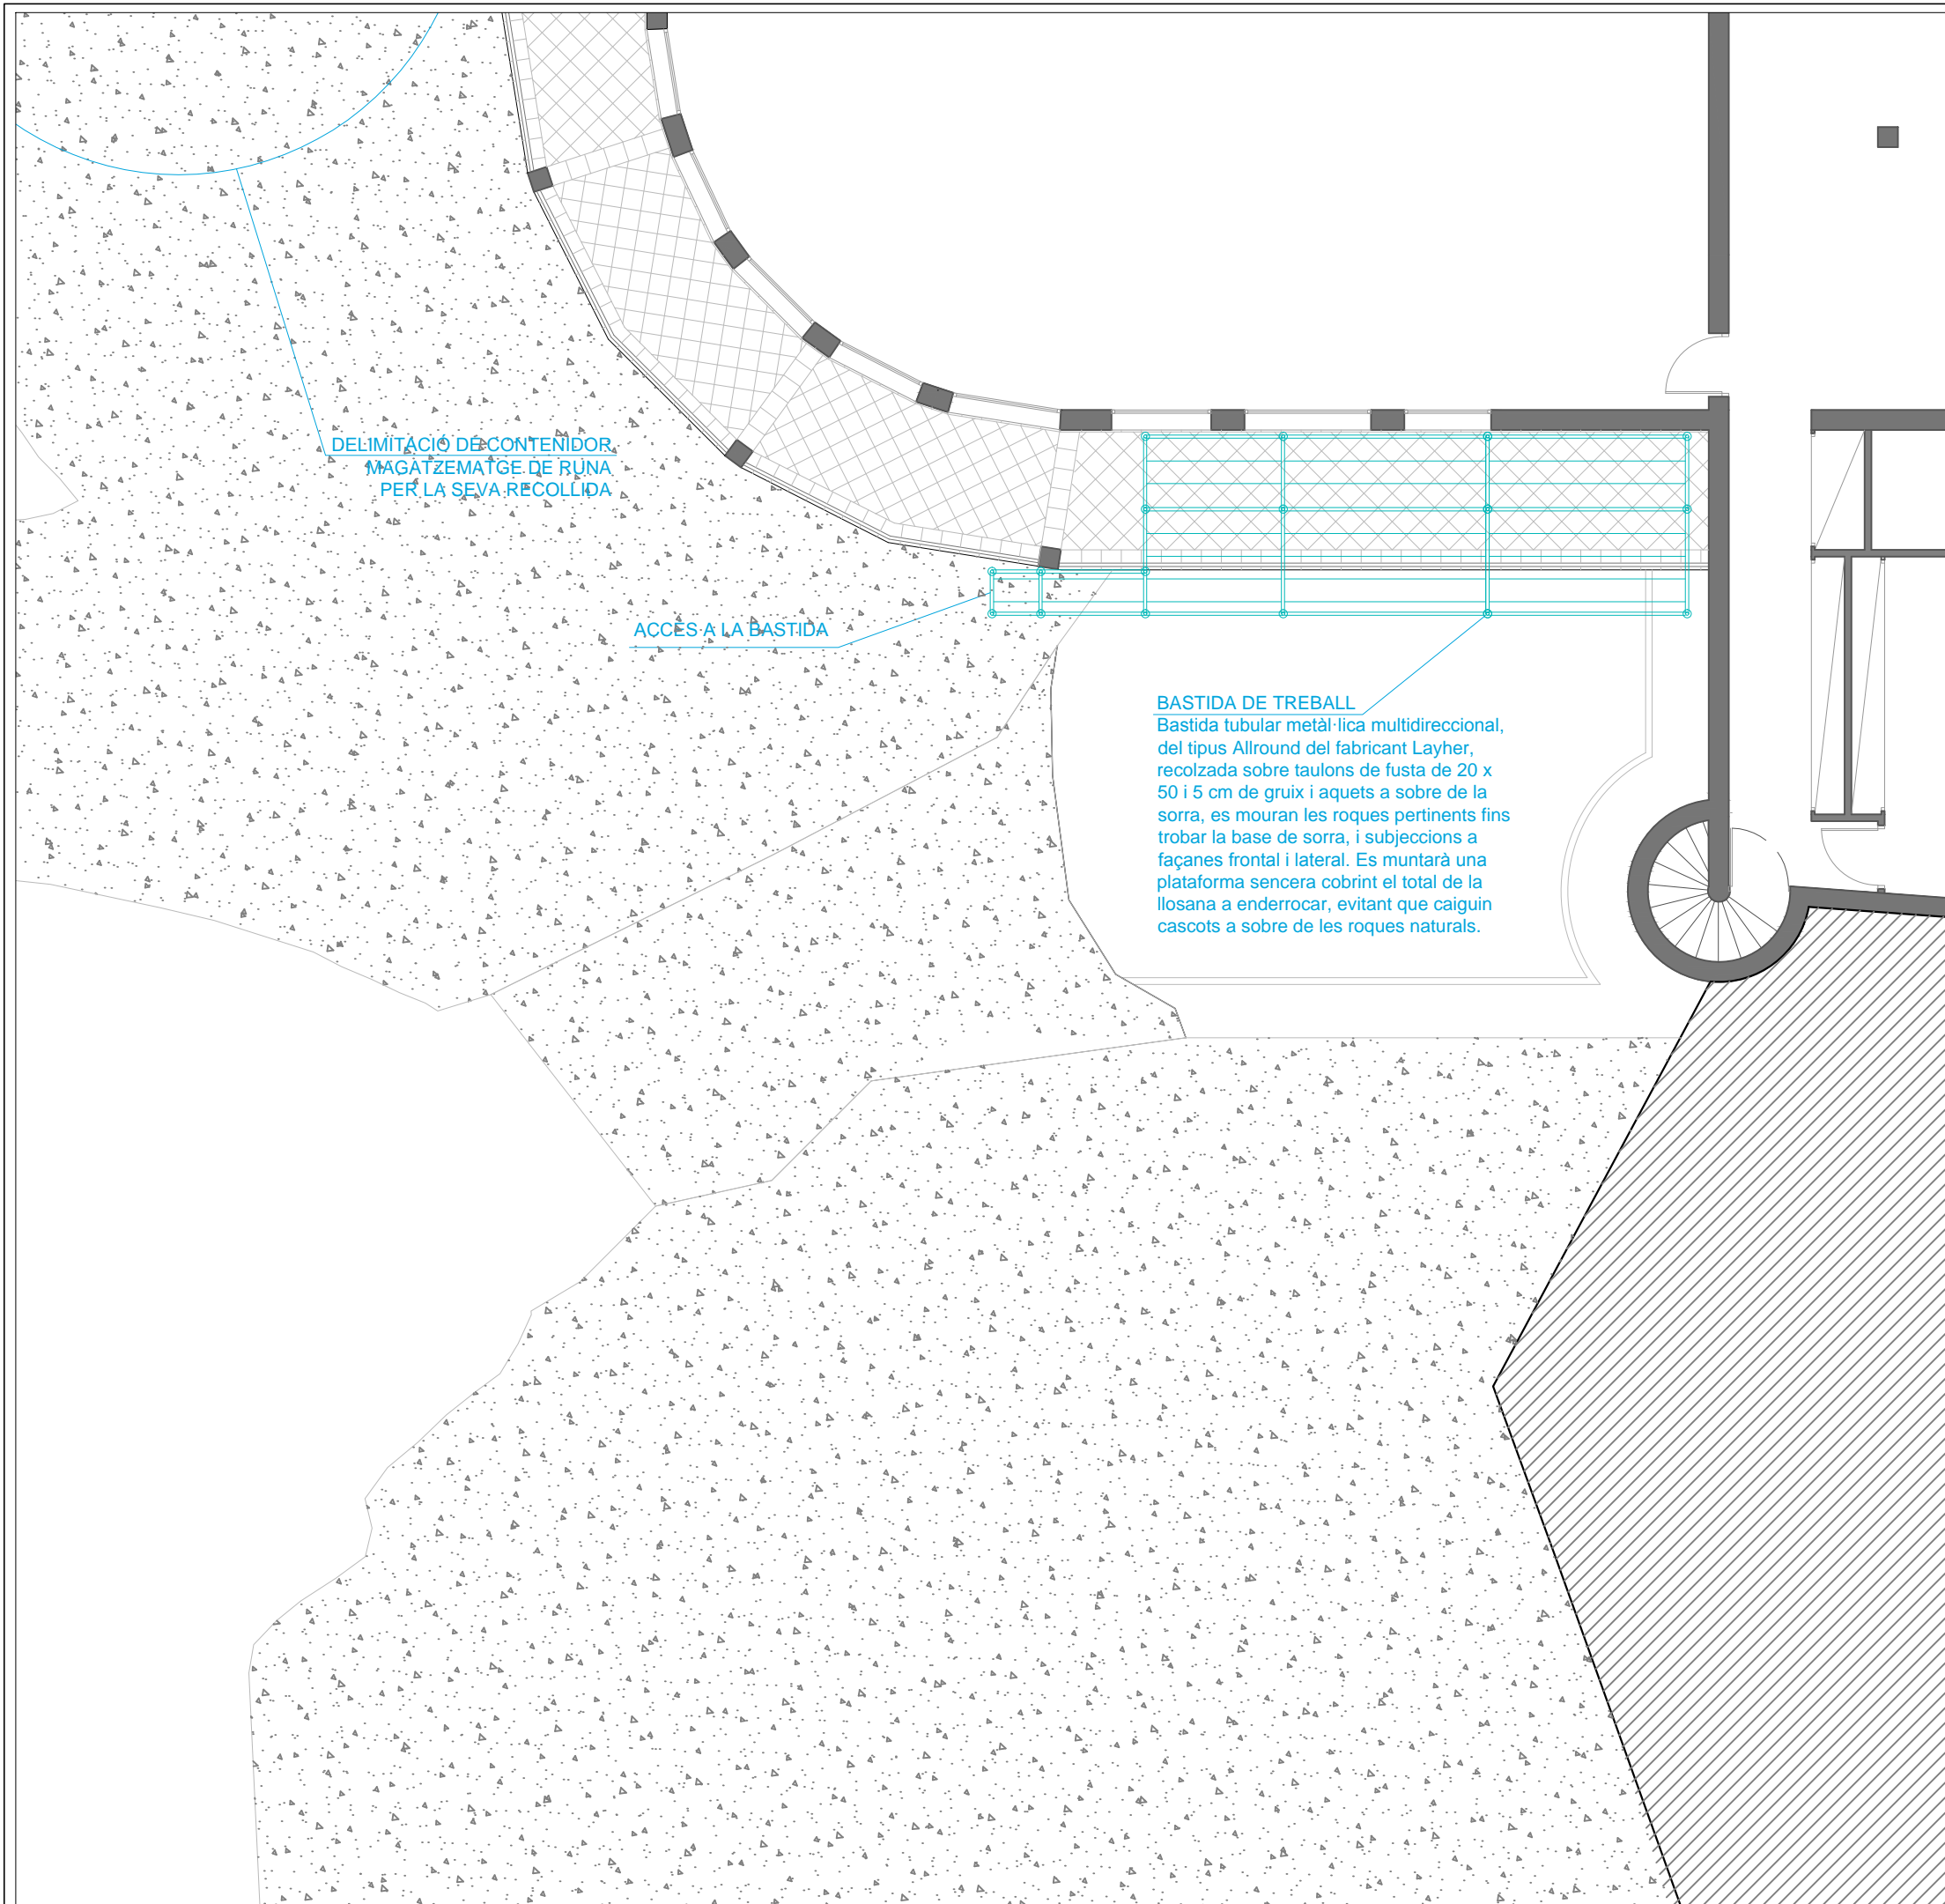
DELIMITACIÓ DE CONTENIDOR MAGATZEMATGE DE RUNA PER LA SEVA RECOLLIDA

ACCÉS A LA BASTIDA

BASTIDA DE TREBALL
Bastida tubular metàl·lica multidireccional, del tipus Allround del fabricant Layher, recolzada sobre taulons de fusta de 20 x 50 i 5 cm de gruix i aquets a sobre de la sorra, es mouran les roques pertinents fins trobar la base de sorra, i subjeccions a façanes frontal i lateral. Es muntarà una plataforma sencera cobrint el total de la llosana a enderrocar, evitant que caiguin cascots a sobre de les roques naturals.